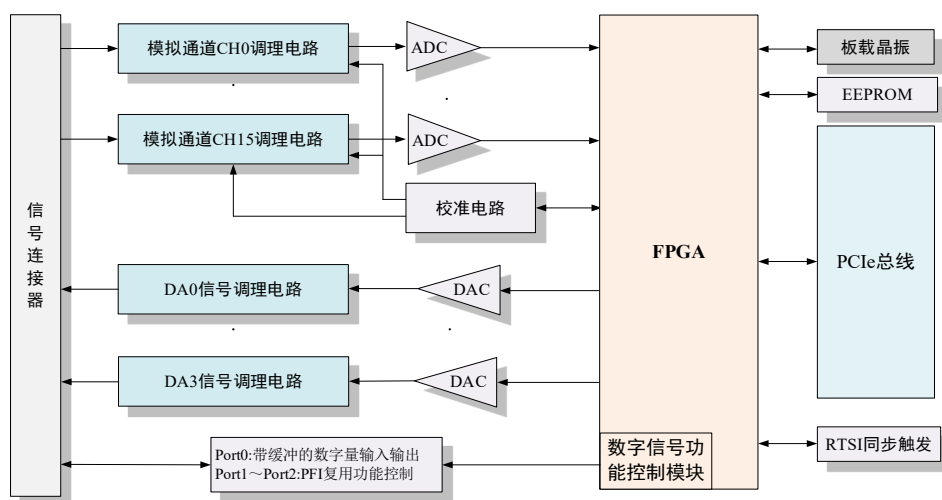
信号连接器

模拟通道CH0调理电路

ADC

.

.

模拟通道CH15调理电路

ADC

校准电路

DA0信号调理电路

DAC

.

.

DA3信号调理电路

DAC

Port0:带缓冲的数字量输入输出
Port1～Port2:PFI复用功能控制

FPGA

数字信号功能控制模块

板载晶振

EEPROM

PCIe总线

RTSI同步触发